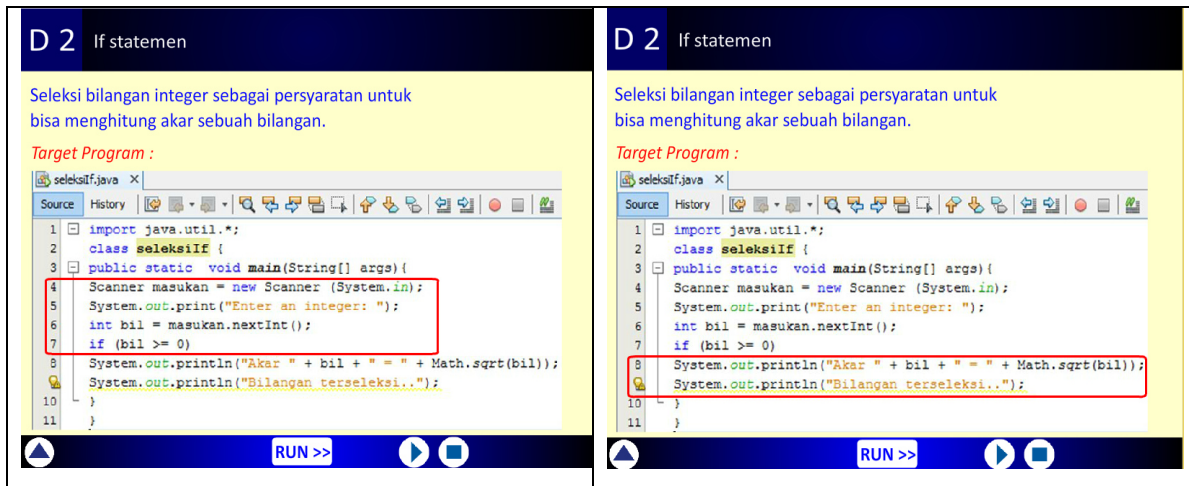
D 2 If statemen

Seleksi bilangan integer sebagai persyaratan untuk bisa menghitung akar sebuah bilangan.

Target Program :

seleksiIf.java ×

Source History

1 import java.util.*;
2 class seleksiIf {
3 public static void main(String[] args){
4 Scanner masukan = new Scanner (System.in);
5 System.out.print("Enter an integer: ");
6 int bil = masukan.nextInt();
7 if (bil >= 0)
8 System.out.println("Akar " + bil + " = " + Math.sqrt(bil));
System.out.println("Bilangan terseleksi..");
10 }
11 }

RUN >>

D 2 If statemen

Seleksi bilangan integer sebagai persyaratan untuk bisa menghitung akar sebuah bilangan.

Target Program :

seleksiIf.java ×

Source History

1 import java.util.*;
2 class seleksiIf {
3 public static void main(String[] args){
4 Scanner masukan = new Scanner (System.in);
5 System.out.print("Enter an integer: ");
6 int bil = masukan.nextInt();
7 if (bil >= 0)
8 System.out.println("Akar " + bil + " = " + Math.sqrt(bil));
System.out.println("Bilangan terseleksi..");
10 }
11 }

RUN >>